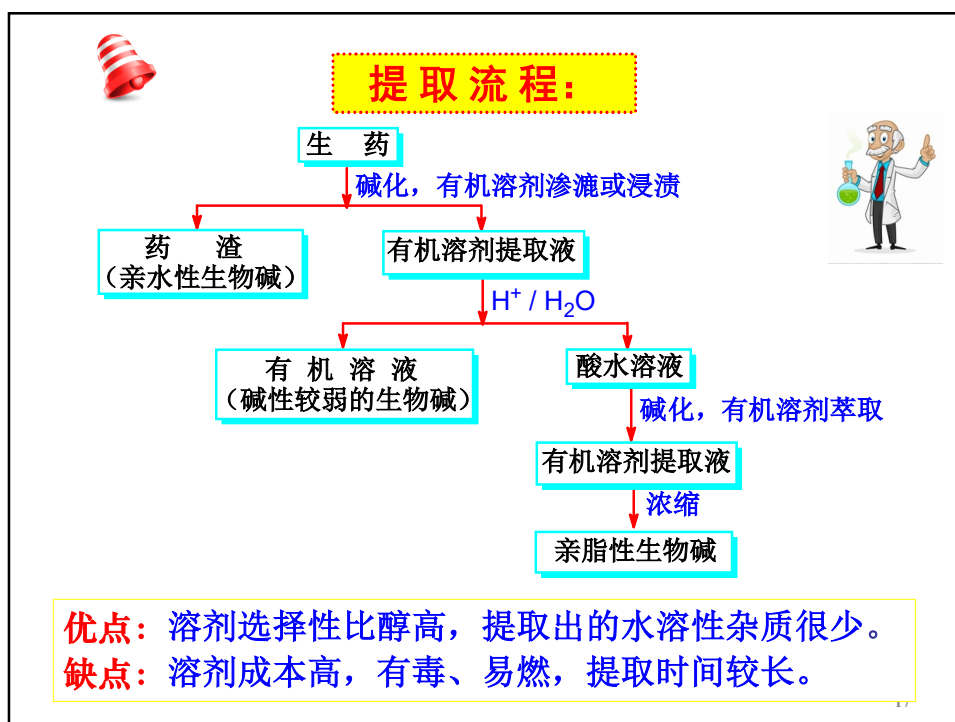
提取流程：

生 药

碱化，有机溶剂渗漉或浸渍

药 渣
（亲水性生物碱）

有机溶剂提取液

$H^+$ / $H_2O$

有 机 溶 液
（碱性较弱的生物碱）

酸水溶液

碱化，有机溶剂萃取

有机溶剂提取液

浓缩

亲脂性生物碱

优点：溶剂选择性比醇高，提取出的水溶性杂质很少。
缺点：溶剂成本高，有毒、易燃，提取时间较长。

17